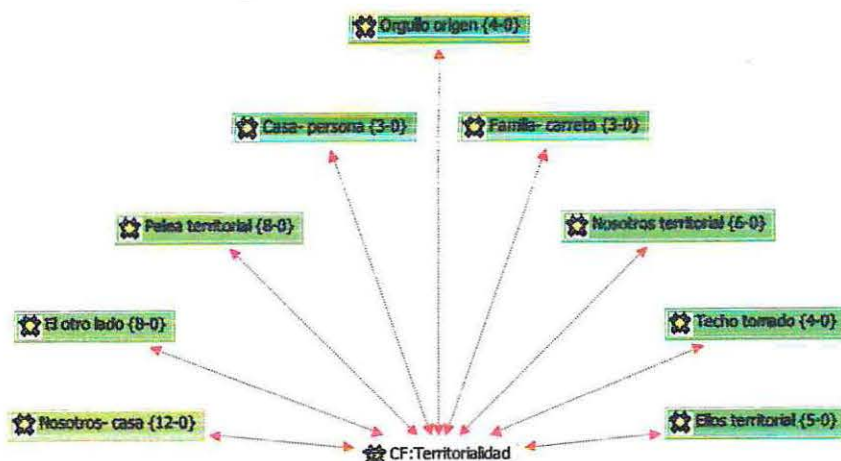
Orgullo origen {4-0}

Casa- persona {3-0}

Familia- carreta {3-0}

Paisa territorial {8-0}

Nosotros territorial {6-0}

El otro lado {8-0}

Techo tomado {4-0}

Nosotros- casa {12-0}

Ellos territorial {5-0}

CF:Territorialidad